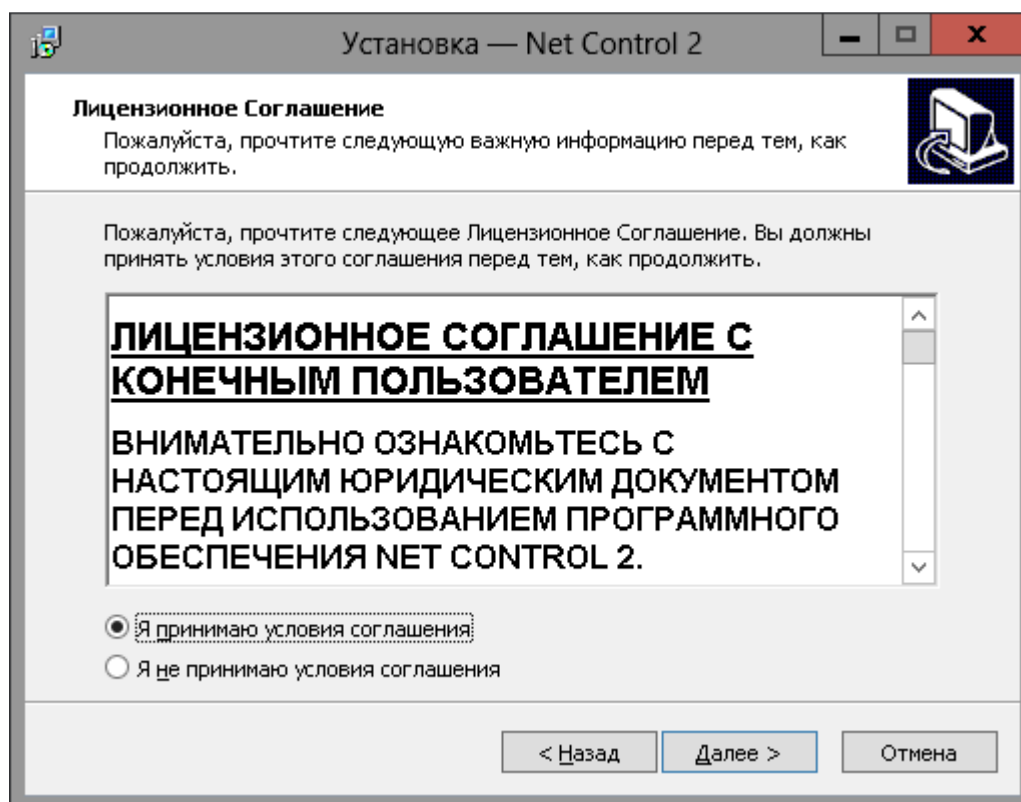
Установка — Net Control 2

Лицензионное Соглашение
Пожалуйста, прочтите следующую важную информацию перед тем, как продолжить.

Пожалуйста, прочтите следующее Лицензионное Соглашение. Вы должны принять условия этого соглашения перед тем, как продолжить.

ЛИЦЕНЗИОННОЕ СОГЛАШЕНИЕ С КОНЕЧНЫМ ПОЛЬЗОВАТЕЛЕМ

ВНИМАТЕЛЬНО ОЗНАКОМЬТЕСЬ С НАСТОЯЩИМ ЮРИДИЧЕСКИМ ДОКУМЕНТОМ ПЕРЕД ИСПОЛЬЗОВАНИЕМ ПРОГРАММНОГО ОБЕСПЕЧЕНИЯ NET CONTROL 2.

Я принимаю условия соглашения
Я не принимаю условия соглашения

< Назад
Далее >
Отмена